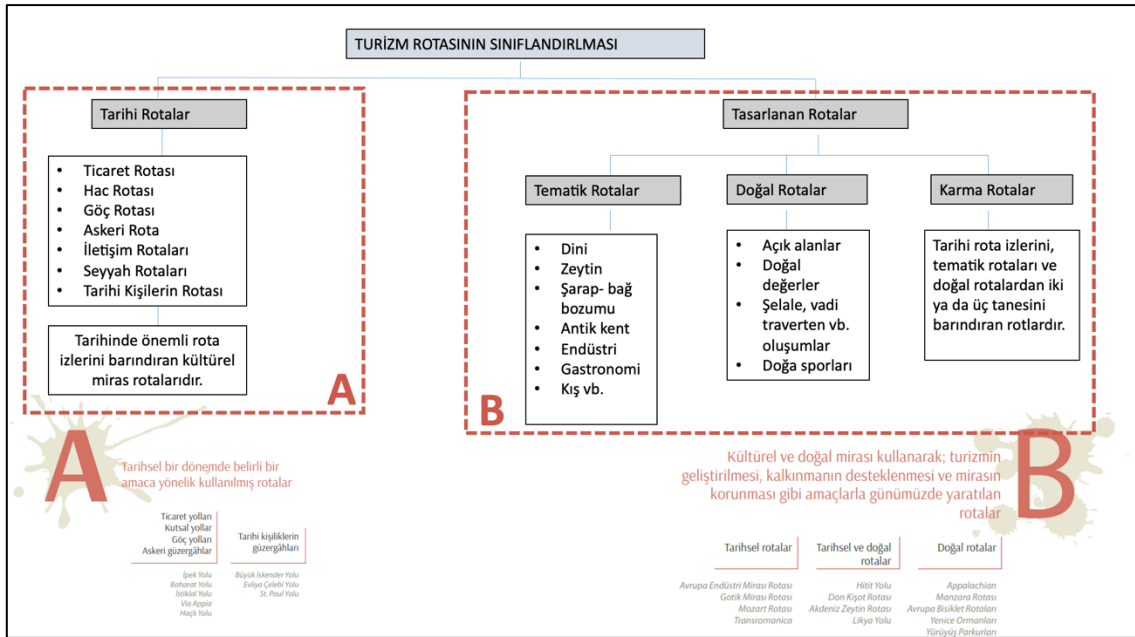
TURİZM ROTASININ SINIFLANDIRLMASI

Tarihi Rotalar

- Ticaret Rotası
- Hac Rotası
- Göç Rotası
- Askeri Rota
- İletişim Rotaları
- Seyyah Rotaları
- Tarihi Kişilerin Rotası

Tarihinde önemli rota izlerini barındıran kültürel miras rotalarıdır.

A

Tasarlanan Rotalar

Tematik Rotalar

- Dini
- Zeytin
- Şarap- bağ bozumu
- Antik kent
- Endüstri
- Gastronomi
- Kış vb.

Doğal Rotalar

- Açık alanlar
- Doğal değerler
- Şelale, vadi traverten vb. oluşumlar
- Doğa sporları

Karma Rotalar

Tarihi rota izlerini, tematik rotaları ve doğal rotalardan iki ya da üç tanesini barındıran rotlardır.

B

A

Tarihsel bir dönemde belirli bir amaca yönelik kullanılmış rotalar

Ticaret yolları
Kutsal yollar
Göç yolları
Askeri güzergâhlar

Tarihi kişiliklerin güzergâhları

İpek Yolu
Baharat Yolu
İstiklal Yolu
Via Appia
Haçlı Yolu

Büyük İskender Yolu
Evliya Çelebi Yolu
St. Paul Yolu

B

Kültürel ve doğal mirası kullanarak; turizmin geliştirilmesi, kalkınmanın desteklenmesi ve mirasın korunması gibi amaçlarla günümüzde yaratılan rotalar

Tarihsel rotalar

Tarihsel ve doğal rotalar

Doğal rotalar

Avrupa Endüstri Mirası Rotası
Gotik Mirası Rotası
Mozart Rotası
Transromanica

Hitit Yolu
Don Kişot Rotası
Akdeniz Zeytin Rotası
Likya Yolu

Appalachian
Manzara Rotası
Avrupa Bisiklet Rotaları
Yenice Ormanları
Yürüyüş Parkurları